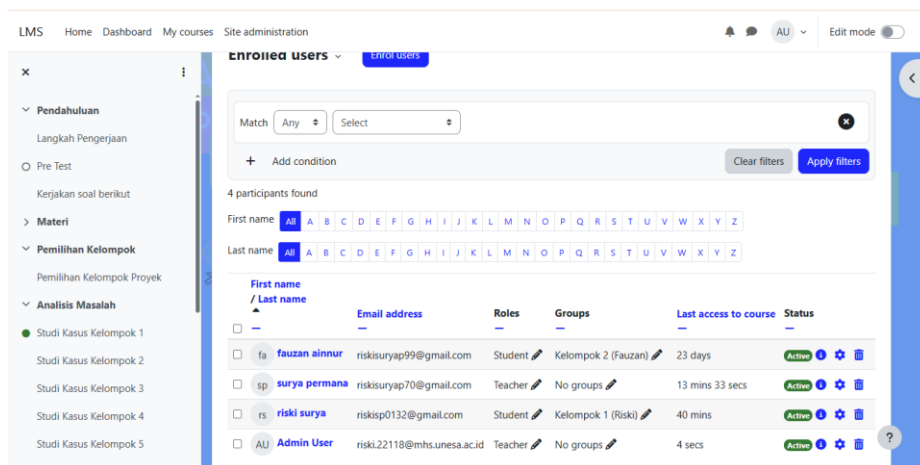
LMS Home Dashboard My courses Site administration

AU

Edit mode

×

Pendahuluan

Langkah Pengerjaan

Pre Test

Kerjakan soal berikut

Materi

Pemilihan Kelompok

Pemilihan Kelompok Proyek

Analisis Masalah

Studi Kasus Kelompok 1

Studi Kasus Kelompok 2

Studi Kasus Kelompok 3

Studi Kasus Kelompok 4

Studi Kasus Kelompok 5

Enrolled users

Enrol users

Match Any Select

Add condition

Clear filters Apply filters

4 participants found

First name All A B C D E F G H I J K L M N O P Q R S T U V W X Y Z

Last name All A B C D E F G H I J K L M N O P Q R S T U V W X Y Z

| First name / Last name | Email address | Roles | Groups | Last access to course | Status |
|---|---|---|---|---|---|
| fa fauzan ainnur | riskisuryap99@gmail.com | Student | Kelompok 2 (Fauzan) | 23 days | Active |
| sp surya permana | riskisuryap70@gmail.com | Teacher | No groups | 13 mins 33 secs | Active |
| rs riski surya | riskisp0132@gmail.com | Student | Kelompok 1 (Riski) | 40 mins | Active |
| AU Admin User | riski.22118@mhs.unesa.ac.id | Teacher | No groups | 4 secs | Active |

?